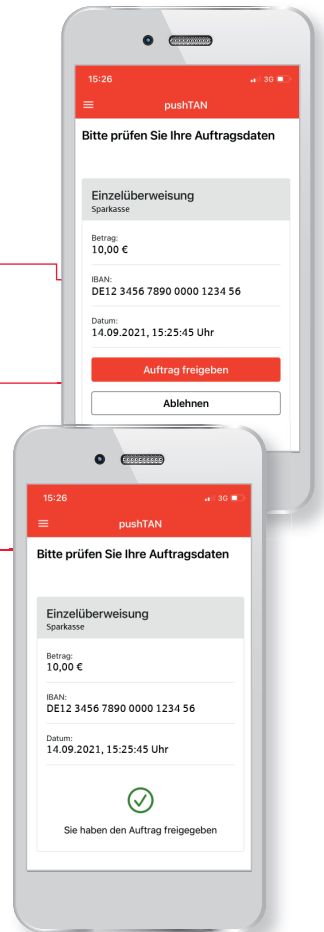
15:26 3G

pushTAN

Bitte prüfen Sie Ihre Auftragsdaten

Einzelüberweisung
Sparkasse

Betrag:
10,00 €

IBAN:
DE12 3456 7890 0000 1234 56

Datum:
14.09.2021, 15:25:45 Uhr

Auftrag freigeben

Ablehnen

15:26 3G

pushTAN

Bitte prüfen Sie Ihre Auftragsdaten

Einzelüberweisung
Sparkasse

Betrag:
10,00 €

IBAN:
DE12 3456 7890 0000 1234 56

Datum:
14.09.2021, 15:25:45 Uhr

Sie haben den Auftrag freigegeben